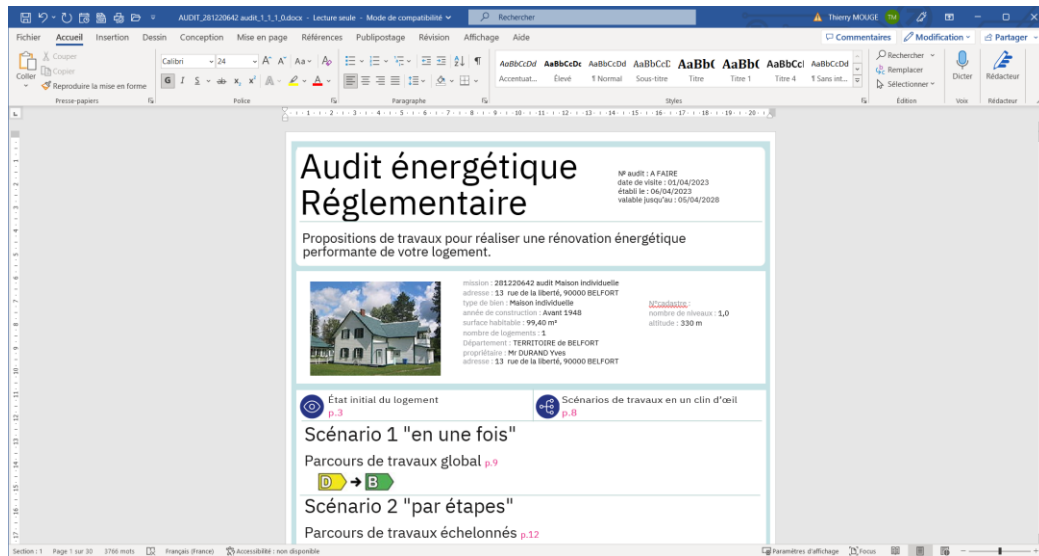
AUDIT_281220642 audit_1_1_1_0.docx - Lecture seule - Mode de compatibilité

Rechercher

Thierry MOUGE TM

Fichier Accueil Insertion Dessin Conception Mise en page Références Publipostage Révision Affichage Aide

Commentaires Modification Partager

Couper
Copier
Coller
Reproduire la mise en forme
Presse-papiers

Calibri 24
Police

Paragraphe

AaBbCcDd Accentuat... AaBbCcDc Élevé AaBbCcDd ¶ Normal AaBbCcD Sous-titre AaBb( Titre AaBb( Titre 1 AaBbCcl Titre 4 AaBbCcDd ¶ Sans int...
Styles

Rechercher
Remplacer
Sélectionner
Édition

Dicter
Voix

Rédacteur
Rédacteur

Audit énergétique Réglementaire

Nº audit : A FAIRE
date de visite : 01/04/2023
établi le : 06/04/2023
valable jusqu'au : 05/04/2028

Propositions de travaux pour réaliser une rénovation énergétique performante de votre logement.

mission : 281220642 audit Maison individuelle
adresse : 13 rue de la liberté, 90000 BELFORT
type de bien : Maison individuelle
année de construction : Avant 1948
surface habitable : 99,40 m²
nombre de logements : 1
Département : TERRITOIRE de BELFORT
propriétaire : Mr DURAND Yves
adresse : 13 rue de la liberté, 90000 BELFORT

N°cadastre :
nombre de niveaux : 1,0
altitude : 330 m

État initial du logement p.3

Scénarios de travaux en un clin d'œil p.8

Scénario 1 "en une fois"

Parcours de travaux global p.9

D → B

Scénario 2 "par étapes"

Parcours de travaux échelonnés p.12

Section : 1 Page 1 sur 30 3766 mots Français (France) Accessibilité : non disponible

Paramètres d'affichage Focus